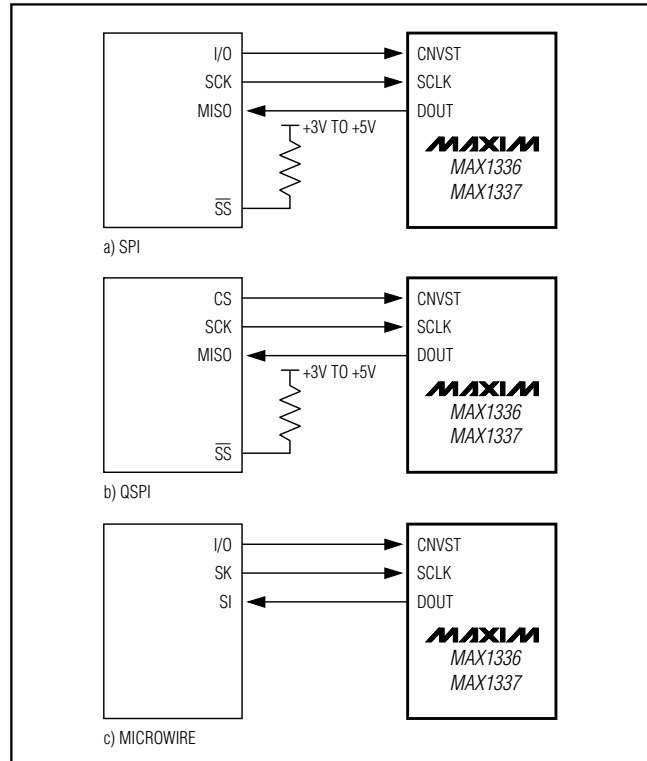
I/O
SCK
MISO
$\overline{SS}$
+3V TO +5V
CNVST
SCLK
DOUT
MAXIM
MAX1336
MAX1337
a) SPI

CS
SCK
MISO
$\overline{SS}$
+3V TO +5V
CNVST
SCLK
DOUT
MAXIM
MAX1336
MAX1337
b) QSPI

I/O
SK
SI
CNVST
SCLK
DOUT
MAXIM
MAX1336
MAX1337
c) MICROWIRE